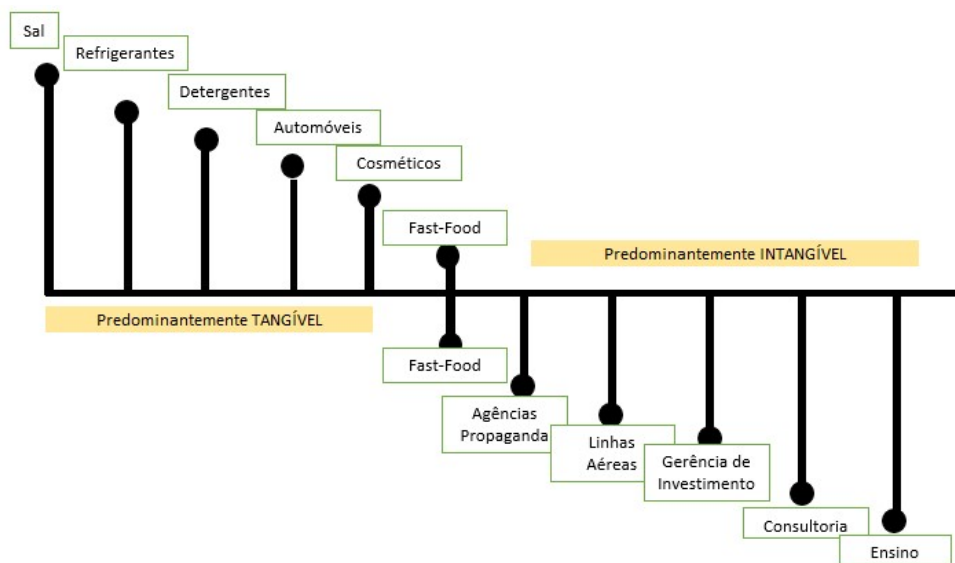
Sal

Refrigerantes

Detergentes

Automóveis

Cosméticos

Fast-Food

Predominantemente INTANGÍVEL

Predominantemente TANGÍVEL

Fast-Food

Agências Propaganda

Linhas Aéreas

Gerência de Investimento

Consultoria

Ensino